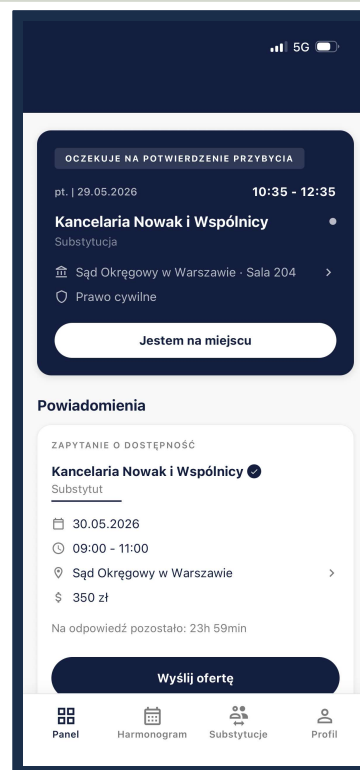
5G

OCZEKUJE NA POTWIERDZENIE PRZYBYCIA

pt. | 29.05.2026

10:35 - 12:35

Kancelaria Nowak i Wspólnicy

Substytucja

Sąd Okręgowy w Warszawie · Sala 204

Prawo cywilne

Jestem na miejscu

Powiadomienia

ZAPYTANIE O DOSTĘPNOŚĆ

Kancelaria Nowak i Wspólnicy

Substytut

30.05.2026

09:00 - 11:00

Sąd Okręgowy w Warszawie

$ 350 zł

Na odpowiedź pozostało: 23h 59min

Wyślij ofertę

Panel Harmonogram Substytucje Profil